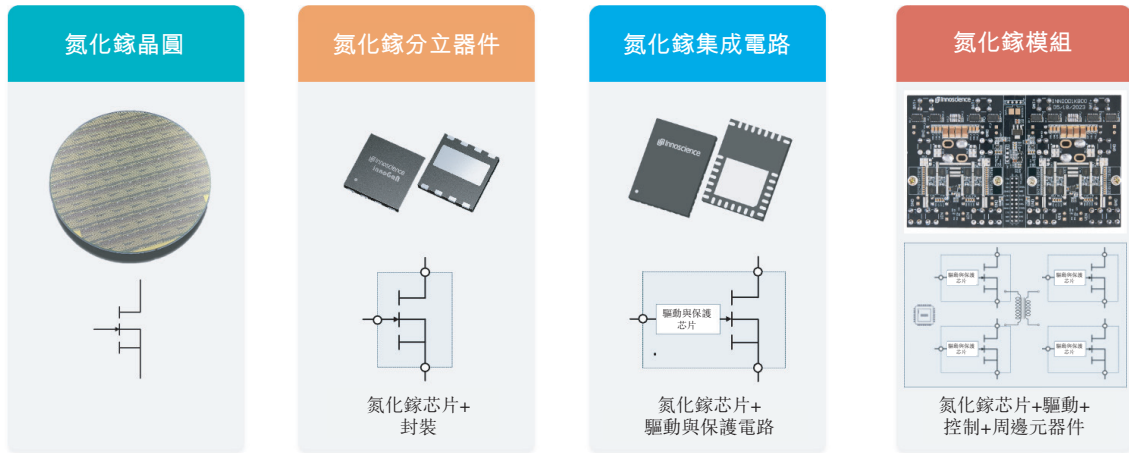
氮化鎵晶圓

氮化鎵分立器件

Innoscience
InnoGaN

氮化鎵芯片+
封裝

氮化鎵集成電路

Innoscience

驅動與保護
芯片

氮化鎵芯片+
驅動與保護電路

氮化鎵模組

Innoscience

驅動與保護
芯片

驅動與保護
芯片

驅動與保護
芯片

驅動與保護
芯片

氮化鎵芯片+驅動+
控制+周邊元器件